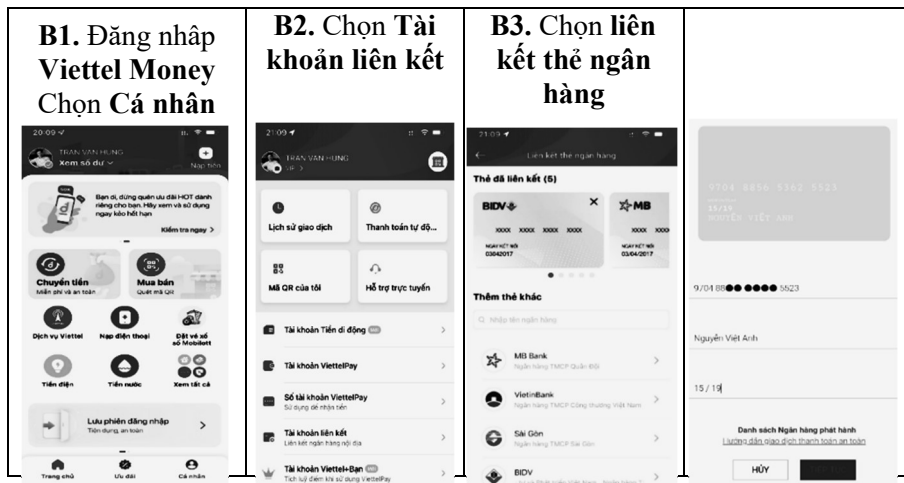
| B1. Đăng nhập Viettel Money Chọn Cá nhân | B2. Chọn Tài khoản liên kết | B3. Chọn liên kết thẻ ngân hàng | |
|---|---|---|---|
| 20:09 TRAN VAN HUNG Xem số dư Nạp tiền Bạn ơi, đừng quên ưu đãi HOT dành riêng cho bạn. Hãy xem và sử dụng ngay kẻo hết hạn Kiểm tra ngay > Chuyển tiền Miễn phí và an toàn Mua bán Quét mã QR Dịch vụ Viettel Nạp điện thoại Đặt vé xổ số Mobiott Tiền điện Tiền nước Xem tất cả Lưu phiên đăng nhập Tiện dụng, an toàn > Trang chủ Ưu đãi Cá nhân | 21:09 TRAN VAN HUNG Lịch sử giao dịch Thanh toán tự độ... Mã QR của tôi Hỗ trợ trực tuyến Tài khoản Tiền di động > Tài khoản ViettelPay > Số tài khoản ViettelPay Sử dụng để nhận tiền > Tài khoản liên kết Liên kết ngân hàng nội địa > Tài khoản Viettel+Bạn Tích luỹ điểm khi sử dụng ViettelPay > | 21:09 Liên kết thẻ ngân hàng Thẻ đã liên kết (5) BIDV XXXX XXXX XXXX XXXX NGAY KET NOI 03042017 MB XXXX XXXX NGAY KET NOI 03/04/2017 Thêm thẻ khác Nhập tên ngân hàng MB Bank Ngân hàng TMCP Quân Đội > VietinBank Ngân hàng TMCP Công thương Việt Nam > Sài Gòn Ngân hàng TMCP Sài Gòn > BIDV | 9704 8856 5162 5523 15/19 NGUYEN VIET ANH 9704 88●● ●●●● 5523 Nguyễn Việt Anh 15 / 19 Danh sách Ngân hàng phát hành Lượng dẫn giao dịch thanh toán an toàn HỦY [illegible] |